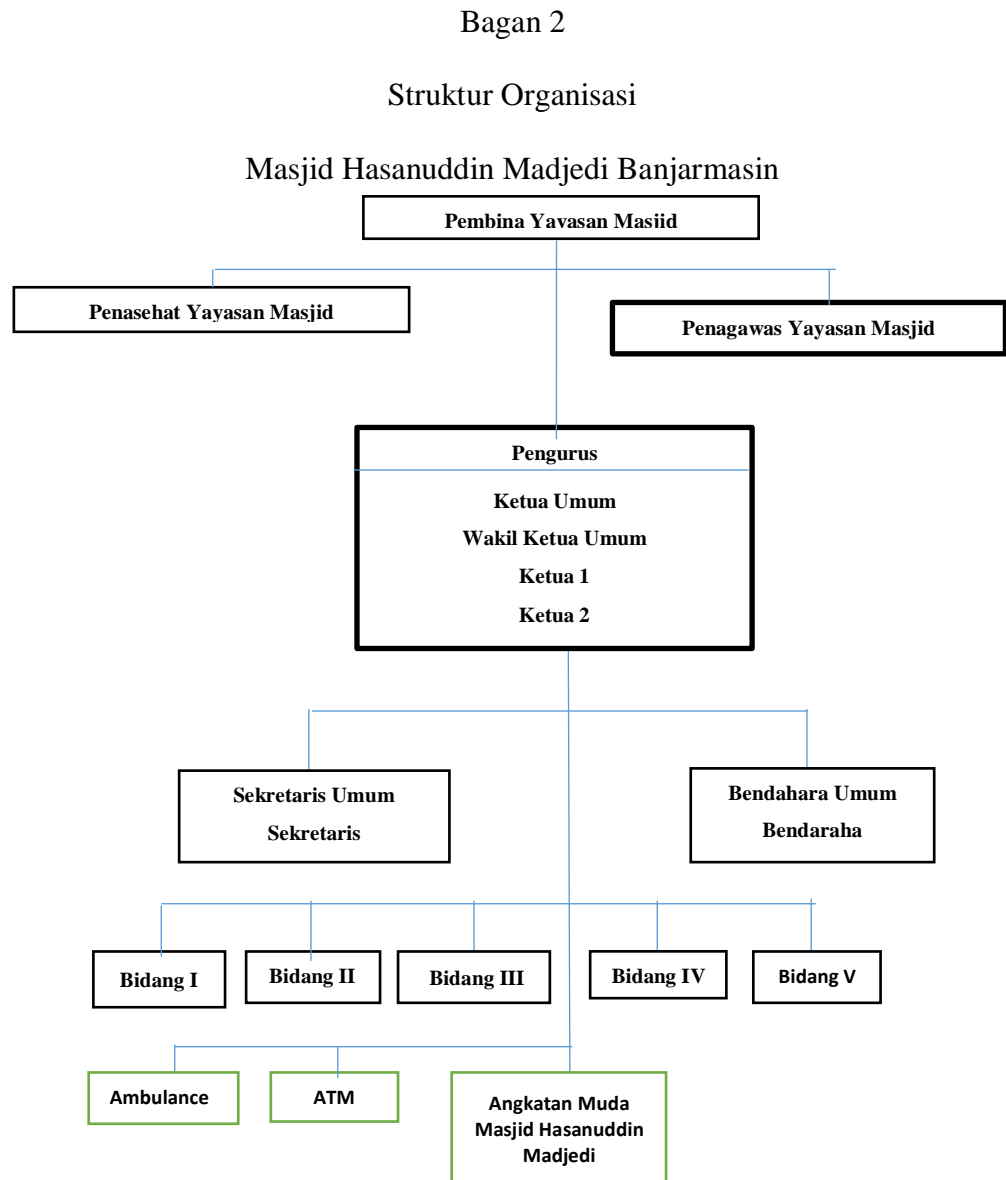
Bagan 2

Struktur Organisasi

Masjid Hasanuddin Madjedi Banjarmasin

Pembina Yavasan Masiid

Penasehat Yayasan Masjid

Penagawas Yayasan Masjid

Pengurus

Ketua Umum

Wakil Ketua Umum

Ketua 1

Ketua 2

Sekretaris Umum

Sekretaris

Bendahara Umum

Bendaraha

Bidang I

Bidang II

Bidang III

Bidang IV

Bidang V

Ambulance

ATM

Angkatan Muda Masjid Hasanuddin Madjedi